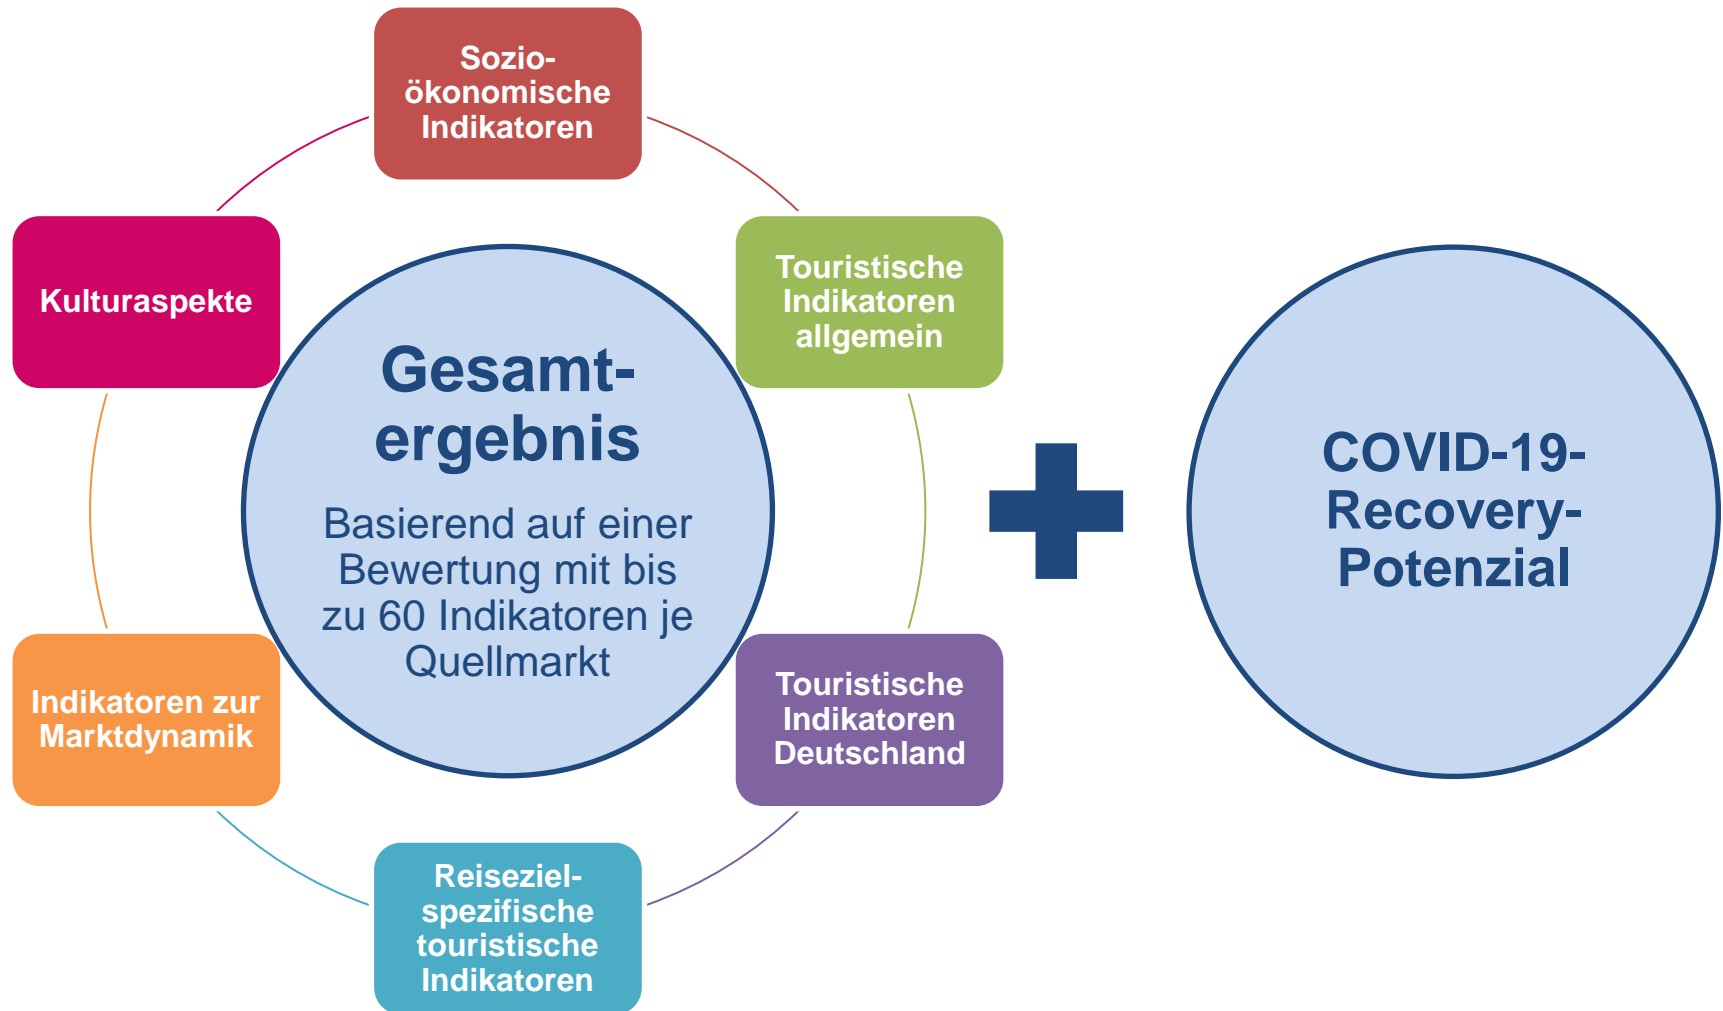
Sozio-ökonomische Indikatoren

Kulturaspekte

Touristische Indikatoren allgemein

Gesamt-ergebnis

Basierend auf einer Bewertung mit bis zu 60 Indikatoren je Quellmarkt

COVID-19-Recovery-Potenzial

Indikatoren zur Marktdynamik

Touristische Indikatoren Deutschland

Reiseziel-spezifische touristische Indikatoren